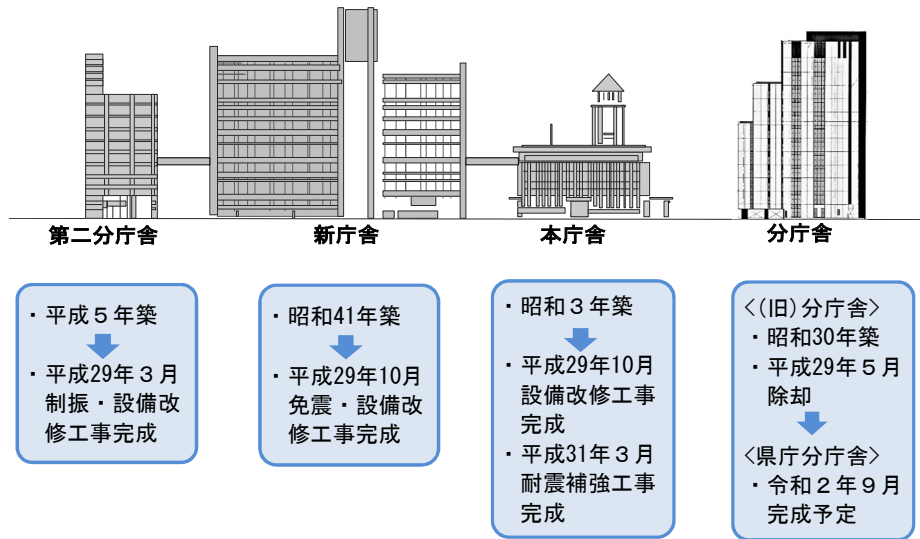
第二分庁舎

新庁舎

本庁舎

分庁舎

・平成５年築
・平成29年３月制振・設備改修工事完成

・昭和41年築
・平成29年10月免震・設備改修工事完成

・昭和３年築
・平成29年10月設備改修工事完成
・平成31年３月耐震補強工事完成

<(旧)分庁舎>
・昭和30年築
・平成29年５月除却
<県庁分庁舎>
・令和２年９月完成予定